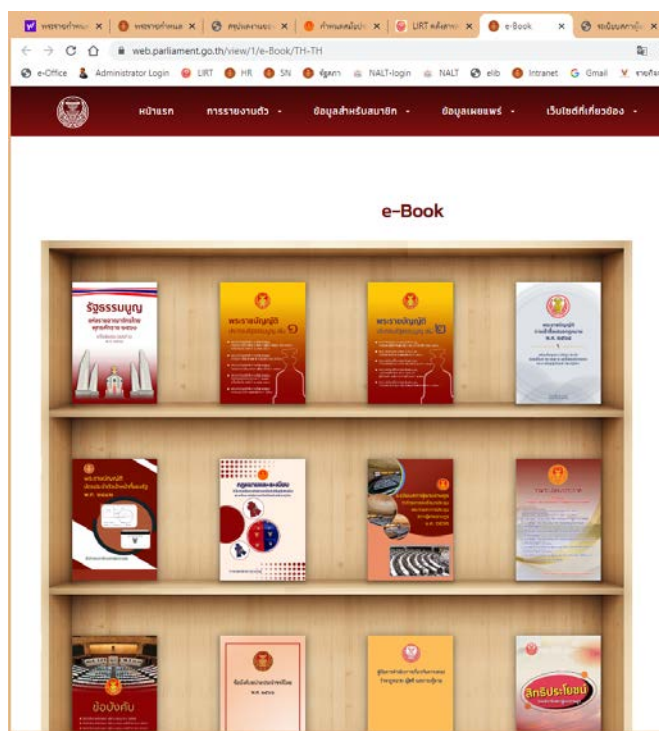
พระราชกำหนด × | พระราชกำหนด × | สรุปผลงานของ × | กำหนดสมัยประ × | LIRT หลังสภาฯ × | e-Book × | ระเบียบสภาผู้ ×

web.parliament.go.th/view/1/e-Book/TH-TH

e-Office | Administrator Login | LIRT | HR | SN | ข้อมูลกา | NALT-login | NALT | elib | Intranet | Gmail | รายงาน

หน้าแรก | การรายงานตัว | ข้อมูลสำหรับสมาชิก | ข้อมูลเผยแพร่ | เว็บไซต์ที่เกี่ยวข้อง

e-Book

รัฐธรรมนูญ แห่งราชอาณาจักรไทย พุทธศักราช ๒๕๖๐

พระราชบัญญัติ ประกอบรัฐธรรมนูญ เล่ม ๑

พระราชบัญญัติ ประกอบรัฐธรรมนูญ เล่ม ๒

พระราชบัญญัติ พ.ศ. ๒๕๖๑

พระราชบัญญัติ พ.ศ. ๒๕๖๑

กฎหมายและระเบียบ

ข้อบังคับ

ลิทธิประโยชน์